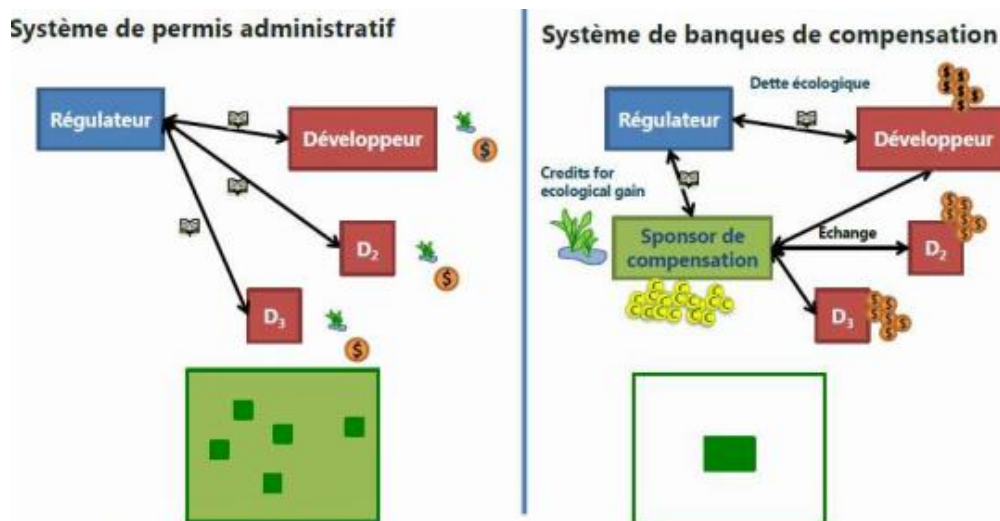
Système de permis administratif

Régulateur

Développeur

$D_2$

$D_3$

Système de banques de compensation

Dette écologique

Régulateur

Développeur

Credits for ecological gain

Sponsor de compensation

Echange

$D_2$

$D_3$